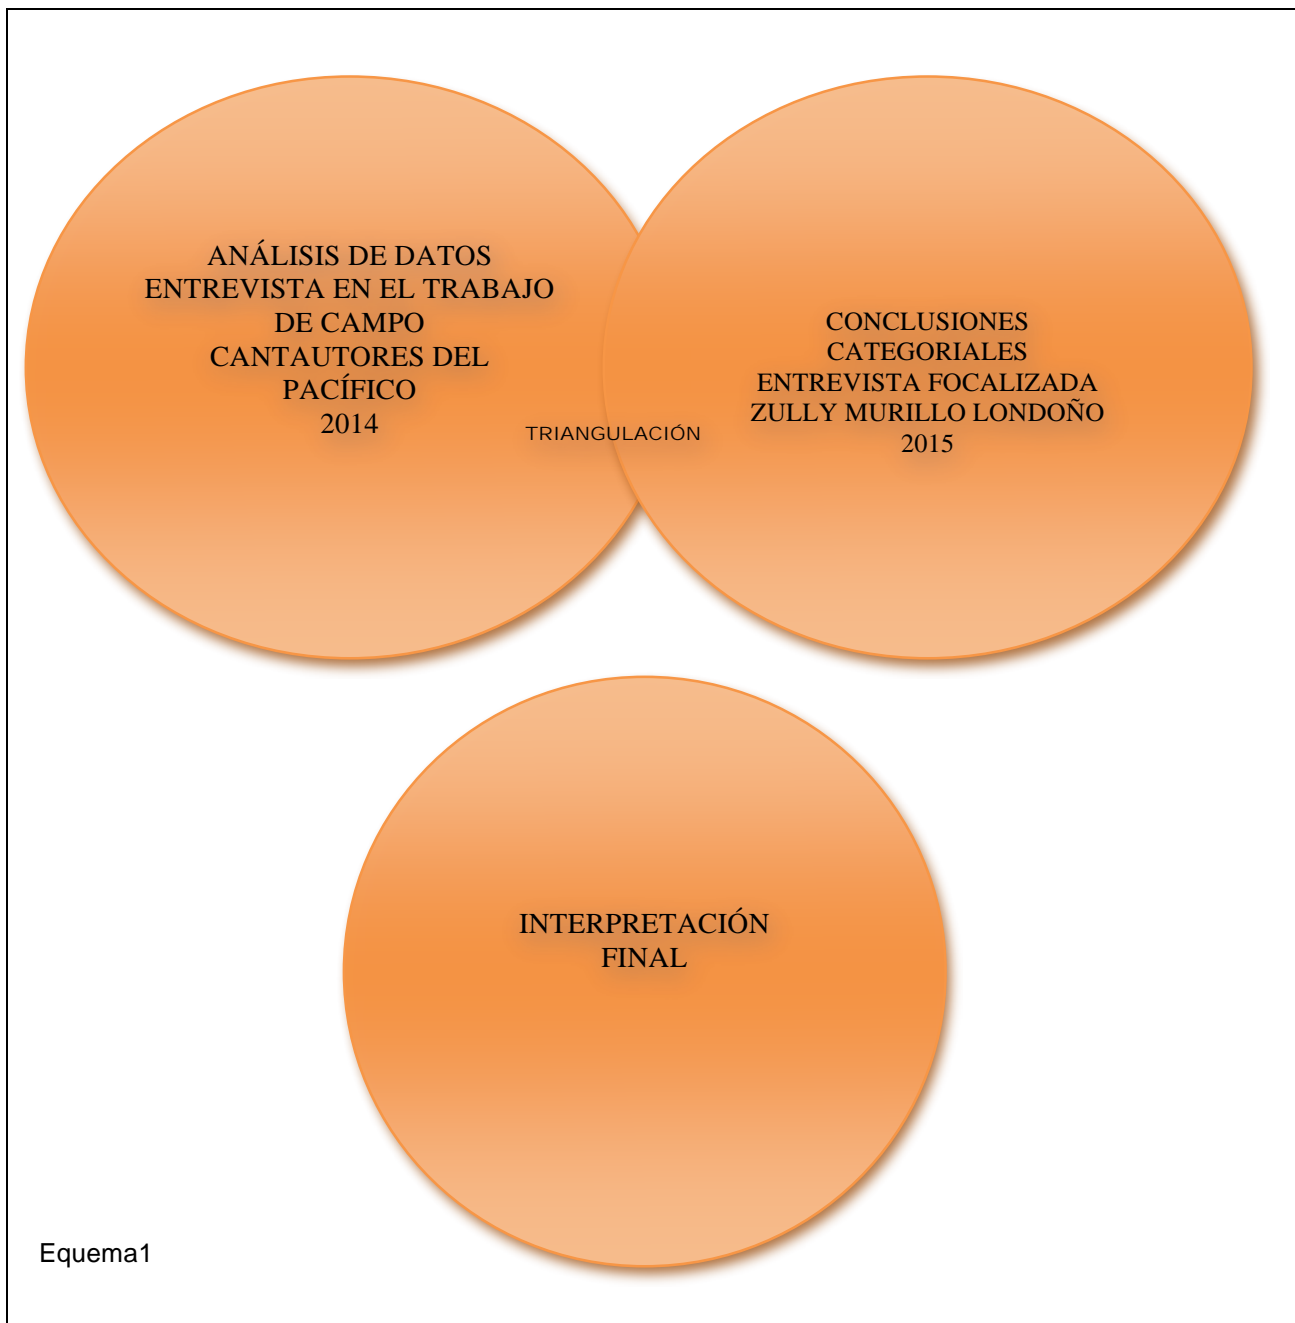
ANÁLISIS DE DATOS
ENTREVISTA EN EL TRABAJO DE CAMPO
CANTAUTORES DEL PACÍFICO
2014

TRIANGULACIÓN

CONCLUSIONES CATEGORIALES
ENTREVISTA FOCALIZADA
ZULLY MURILLO LONDOÑO
2015

INTERPRETACIÓN FINAL

Equema1